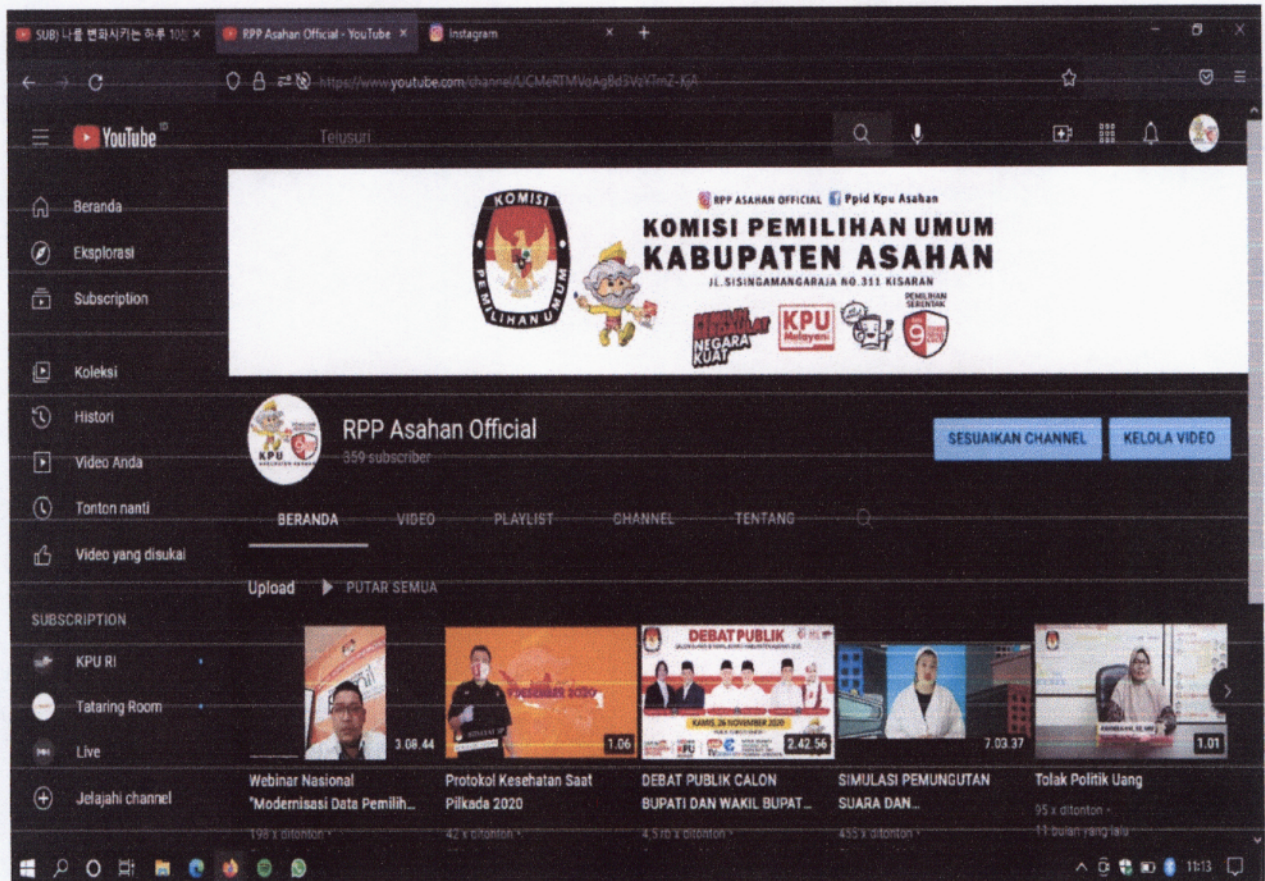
SUB) 나를 변화시키는 하루 10 ×
RPP Asahan Official - YouTube ×
Instagram ×

https://www.youtube.com/channel/UCMeRTMVoAgBdSVzXTmZ-KA

YouTube
Telusuri

Beranda
Eksplorasi
Subscription
Koleksi
Histori
Video Anda
Tonton nanti
Video yang disukai
SUBSCRIPTION
KPU RI
Tataring Room
Live
Jelajahi channel

RPP ASAHAN OFFICIAL Ppid Kpu Asahan
KOMISI PEMILIHAN UMUM
KABUPATEN ASAHAN
JL.SISINGAMANGARAJA NO.311 KISARAN
KOMISI PEMILIHAN UMUM
PEMILIH BERDAULAT NEGARA KUAT
KPU Melayani
PEMILIHAN SERENTAK
9

RPP Asahan Official
359 subscriber
SESUAIKAN CHANNEL
KELOLA VIDEO

BERANDA VIDEO PLAYLIST CHANNEL TENTANG

Upload ▶ PUTAR SEMUA

3.08.44
Webinar Nasional "Modernisasi Data Pemilih...
198 x ditonton ·

1.06
Protokol Kesehatan Saat Pilkada 2020
42 x ditonton ·

DEBAT PUBLIK
KAMIS, 26 NOVEMBER 2020
KPU
2.42.56
DEBAT PUBLIK CALON BUPATI DAN WAKIL BUPAT...
4,5 rb x ditonton ·

7.03.37
SIMULASI PEMUNGUTAN SUARA DAN...
455 x ditonton ·

1.01
Tolak Politik Uang
95 x ditonton ·
11 bulan yang lalu

11:13